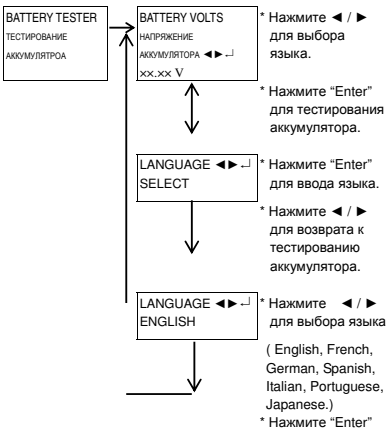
BATTERY TESTER
ТЕСТИРОВАНИЕ
АККУМУЛЯТРОА

BATTERY VOLTS
НАПРЯЖЕНИЕ
АККУМУЛЯТОРА ◄► ↵
xx.xx V

* Нажмите ◄ / ► для выбора языка.

* Нажмите "Enter" для тестирования аккумулятора.

LANGUAGE ◄► ↵
SELECT

* Нажмите "Enter" для ввода языка.

* Нажмите ◄ / ► для возврата к тестированию аккумулятора.

LANGUAGE ◄► ↵
ENGLISH

* Нажмите ◄ / ► для выбора языка

( English, French, German, Spanish, Italian, Portuguese, Japanese.)

* Нажмите "Enter"